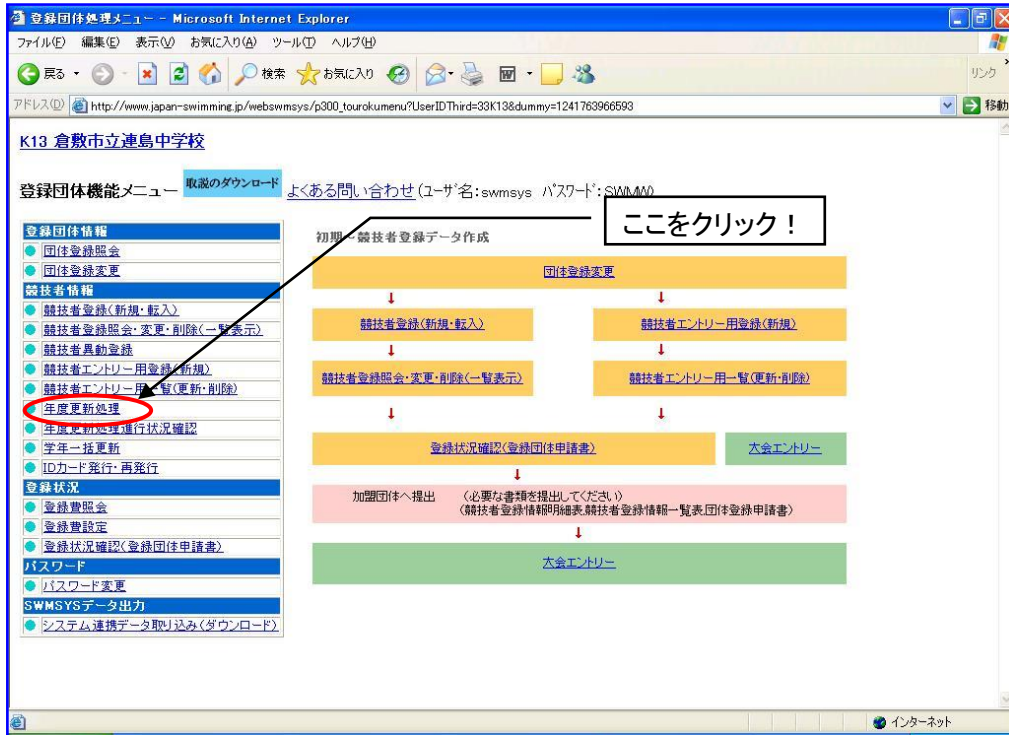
登録団体処理メニュー - Microsoft Internet Explorer

ファイル(F) 編集(E) 表示(V) お気に入り(A) ツール(T) ヘルプ(H)

戻る 検索 お気に入り リンク

アドレス(D) http://www.japan-swimming.jp/webswmsys/p300_tourokumenu?UserIDThird=33K13&dummy=1241763966593 移動

K13 倉敷市立連島中学校

登録団体機能メニュー 取説のダウンロード よくある問い合わせ (ユーザ名:swmsys パスワード:SWMAA)

ここをクリック！

登録団体情報
団体登録照会
団体登録変更
競技者情報
競技者登録(新規・転入)
競技者登録照会・変更・削除(一覧表示)
競技者異動登録
競技者エントリー用登録(新規)
競技者エントリー用一覧(更新・削除)
年度更新処理
年度更新処理進行状況確認
学年一括更新
IDカード発行・再発行
登録状況
登録費照会
登録費設定
登録状況確認(登録団体申請書)
パスワード
パスワード変更
SWMSYSデータ出力
システム連携データ取り込み(ダウンロード)

初期 競技者登録データ作成

団体登録変更

競技者登録(新規・転入)

競技者エントリー用登録(新規)

競技者登録照会・変更・削除(一覧表示)

競技者エントリー用一覧(更新・削除)

登録状況確認(登録団体申請書)

大会エントリー

加盟団体へ提出 (必要な書類を提出してください)
(競技者登録情報明細表,競技者登録情報一覧表,団体登録申請書)

大会エントリー

インターネット